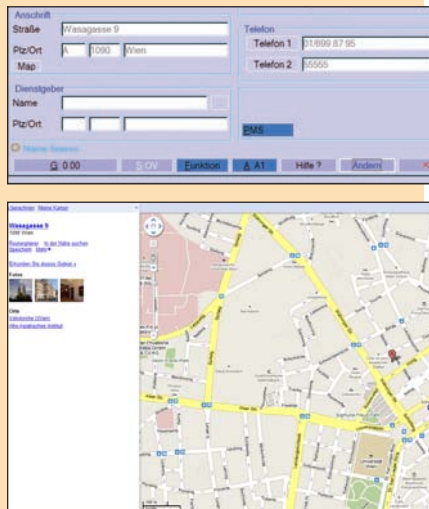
Anschrift
Straße Wasagasse 9
Plz/Ort A 1090 Wien
Map

Telefon
Telefon 1 01/699 87 95
Telefon 2 55555

Dienstgeber
Name
Plz/Ort

PMS

Meine Spesen

G 0.00 S OV Funktion A A1 Hilfe ? Ändern

Speichern Meine Karten

Wasagasse 9
1090 Wien

Routenplaner In der Nähe suchen
Speichern Mehr

Erkunden Sie dieses Gebiet »

Fotos

Orte
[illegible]
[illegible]